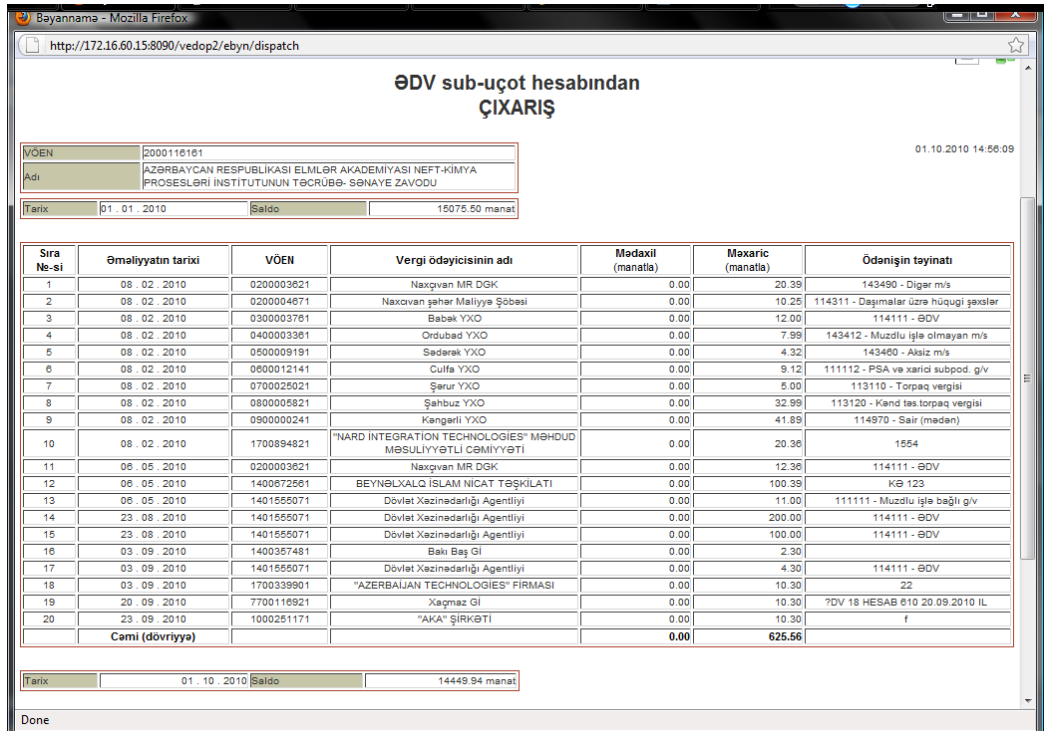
Bəyannamə - Mozilla Firefox

http://172.16.60.15:8090/vedop2/ebyn/dispatch

ƏDV sub-uçot hesabından
ÇIXARIŞ

| VÖEN | 2000116161 |
|---|---|
| Adı | AZƏRBAYCAN RESPUBLIKASI ELMLƏR AKADEMIYASI NEFT-KIMYA PROSESLƏRI İNSTITUTUNUN TƏCRÜBƏ- SƏNAYE ZAVODU |

01.10.2010 14:56:09

| Tarix | 01 . 01 . 2010 | Saldo | 15075.50 manat |
|---|---|---|---|

| Sıra №-si | Əməliyyatın tarixi | VÖEN | Vergi ödəyicisinin adı | Mədaxil (manatla) | Məxaric (manatla) | Ödənişin təyinatı |
|---|---|---|---|---|---|---|
| 1 | 08 . 02 . 2010 | 0200003621 | Naxçıvan MR DGK | 0.00 | 20.39 | 143490 - Digər m/s |
| 2 | 08 . 02 . 2010 | 0200004671 | Naxçıvan şəhər Maliyyə Şöbəsi | 0.00 | 10.25 | 114311 - Daşımalar üzrə hüquqi şəxslər |
| 3 | 08 . 02 . 2010 | 0300003761 | Babək YXO | 0.00 | 12.00 | 114111 - ƏDV |
| 4 | 08 . 02 . 2010 | 0400003361 | Ordubad YXO | 0.00 | 7.99 | 143412 - Muzdlu işlə olmayan m/s |
| 5 | 08 . 02 . 2010 | 0500009191 | Sədərək YXO | 0.00 | 4.32 | 143460 - Aksiz m/s |
| 6 | 08 . 02 . 2010 | 0600012141 | Culfa YXO | 0.00 | 9.12 | 111112 - PSA və xarici subpod. g/v |
| 7 | 08 . 02 . 2010 | 0700025021 | Şərur YXO | 0.00 | 5.00 | 113110 - Torpaq vergisi |
| 8 | 08 . 02 . 2010 | 0800005821 | Şahbuz YXO | 0.00 | 32.99 | 113120 - Kənd təs.torpaq vergisi |
| 9 | 08 . 02 . 2010 | 0900000241 | Kəngərli YXO | 0.00 | 41.89 | 114970 - Sair (mədən) |
| 10 | 08 . 02 . 2010 | 1700894821 | "NARD İNTEGRATION TECHNOLOGIES" MƏHDUD MƏSULİYYƏTLİ CƏMİYYƏTİ | 0.00 | 20.36 | 1554 |
| 11 | 06 . 05 . 2010 | 0200003621 | Naxçıvan MR DGK | 0.00 | 12.36 | 114111 - ƏDV |
| 12 | 06 . 05 . 2010 | 1400672561 | BEYNƏLXALQ İSLAM NİCAT TƏŞKİLATI | 0.00 | 100.39 | KƏ 123 |
| 13 | 06 . 05 . 2010 | 1401555071 | Dövlət Xəzinədarlığı Agentliyi | 0.00 | 11.00 | 111111 - Muzdlu işlə bağlı g/v |
| 14 | 23 . 08 . 2010 | 1401555071 | Dövlət Xəzinədarlığı Agentliyi | 0.00 | 200.00 | 114111 - ƏDV |
| 15 | 23 . 08 . 2010 | 1401555071 | Dövlət Xəzinədarlığı Agentliyi | 0.00 | 100.00 | 114111 - ƏDV |
| 16 | 03 . 09 . 2010 | 1400357481 | Bakı Baş Gİ | 0.00 | 2.30 | |
| 17 | 03 . 09 . 2010 | 1401555071 | Dövlət Xəzinədarlığı Agentliyi | 0.00 | 4.30 | 114111 - ƏDV |
| 18 | 03 . 09 . 2010 | 1700339901 | "AZERBAIJAN TECHNOLOGIES" FİRMASI | 0.00 | 10.30 | 22 |
| 19 | 20 . 09 . 2010 | 7700116921 | Xaçmaz Gİ | 0.00 | 10.30 | ?DV 18 HESAB 610 20.09.2010 IL |
| 20 | 23 . 09 . 2010 | 1000251171 | "AKA" ŞİRKƏTİ | 0.00 | 10.30 | f |
| | Cəmi (dövriyyə) | | | 0.00 | 625.56 | |

| Tarix | 01 . 10 . 2010 | Saldo | 14449.94 manat |
|---|---|---|---|

Done